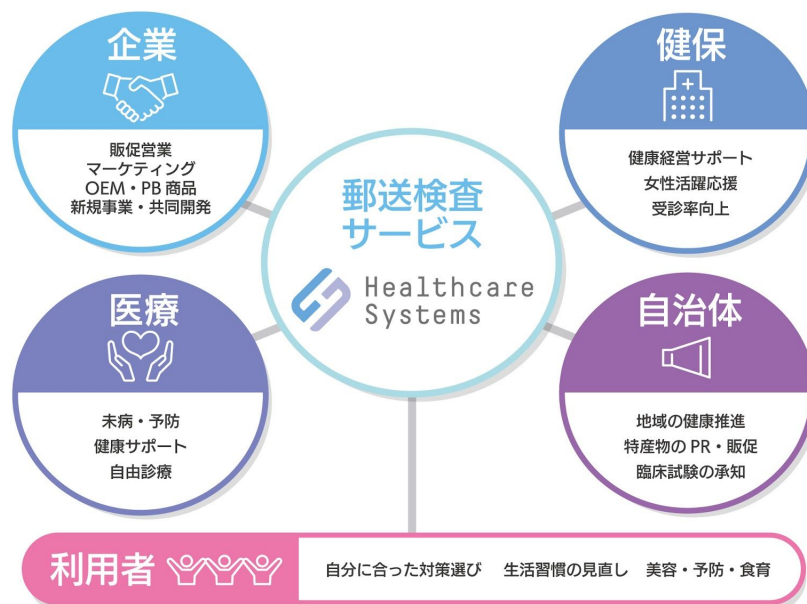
企業

販促営業
マーケティング
OEM・PB 商品
新規事業・共同開発

健保

健康経営サポート
女性活躍応援
受診率向上

郵送検査
サービス

Healthcare
Systems

医療

未病・予防
健康サポート
自由診療

自治体

地域の健康推進
特産物の PR・販促
臨床試験の承知

利用者

自分に合った対策選び　生活習慣の見直し　美容・予防・食育